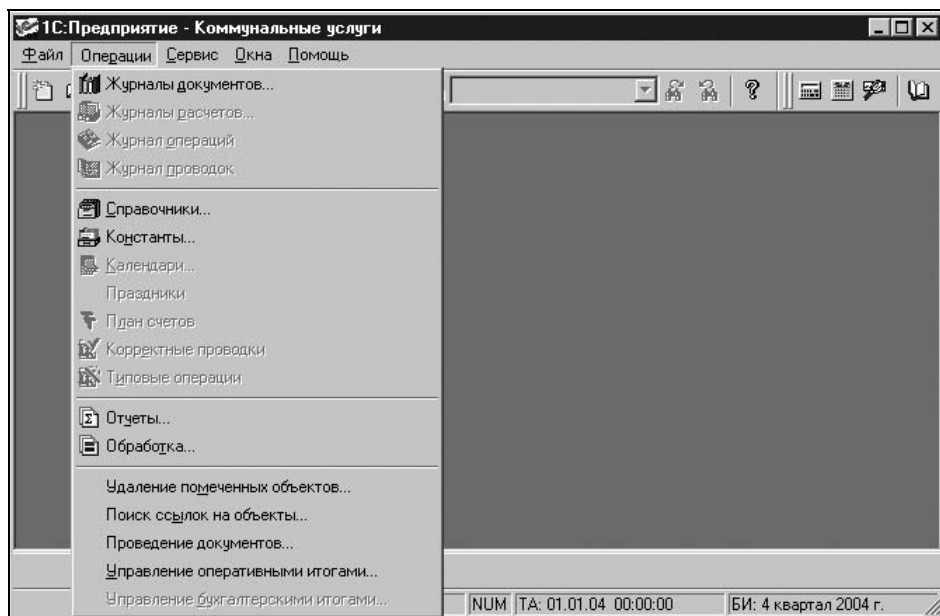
1С:Предприятие - Коммунальные услуги

Файл Операции Сервис Окна Помощь

Журналы документов...
Журналы расчетов...
Журнал операций
Журнал проводок

Справочники...
Константы...
Календари...
Праздники
План счетов
Корректные проводки
Типовые операции

Отчеты...
Обработка...

Удаление помеченных объектов...
Поиск ссылок на объекты...
Проведение документов...
Управление оперативными итогами...
Управление бухгалтерскими итогами...

NUM ТА: 01.01.04 00:00:00 БИ: 4 квартал 2004 г.